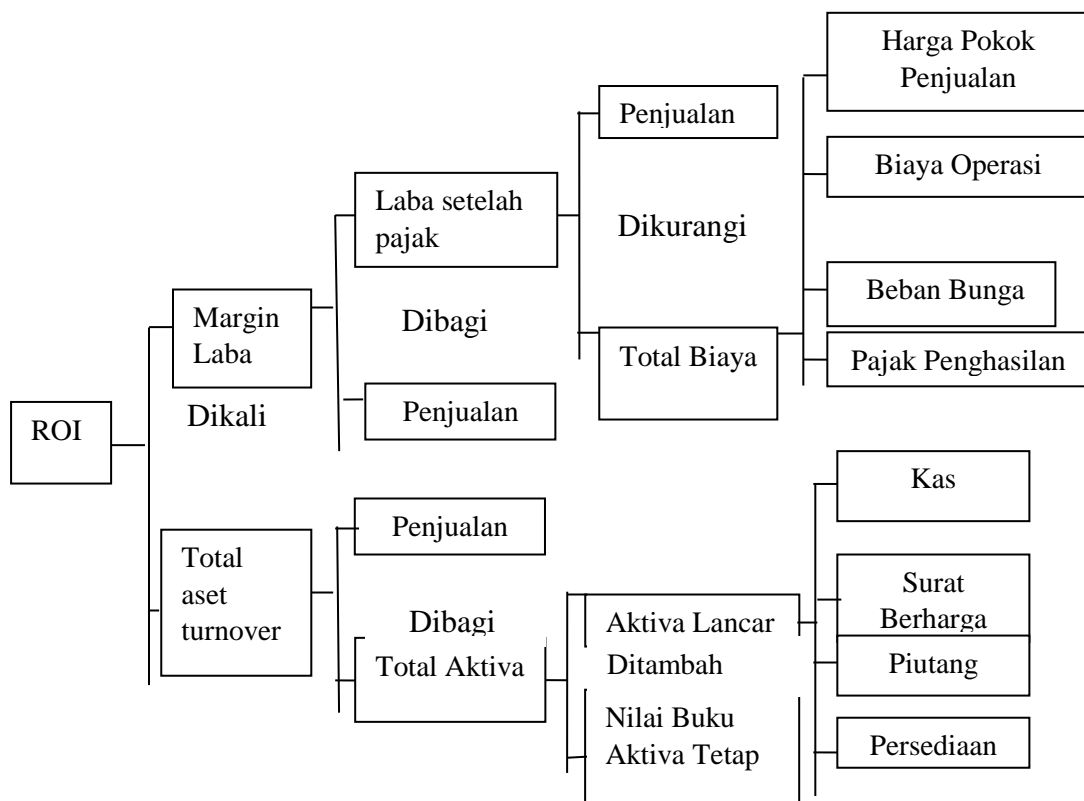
Harga Pokok Penjualan

Penjualan

Biaya Operasi

Laba setelah pajak

Dikurangi

Beban Bunga

Margin Laba

Dibagi

Total Biaya

Pajak Penghasilan

Penjualan

ROI

Dikali

Kas

Total aset turnover

Penjualan

Surat Berharga

Dibagi

Aktiva Lancar

Total Aktiva

Ditambah

Piutang

Nilai Buku Aktiva Tetap

Persediaan